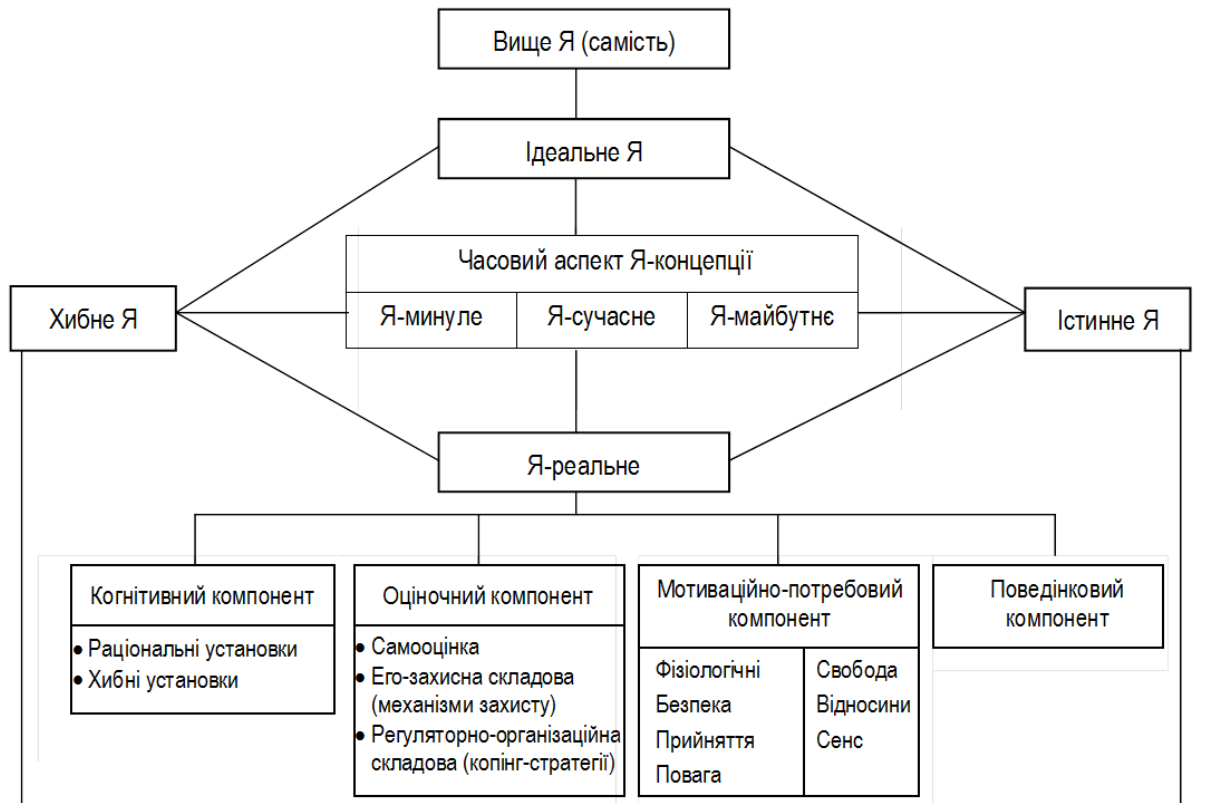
Вище Я (самість)

Ідеальне Я

Часовий аспект Я-концепції

Я-минуле

Я-сучасне

Я-майбутнє

Хибне Я

Істинне Я

Я-реальне

Когнітивний компонент

• Раціональні установки
• Хибні установки

Оціночний компонент

• Самооцінка
• Его-захисна складова (механізми захисту)
• Регуляторно-організаційна складова (копінг-стратегії)

Мотиваційно-потребовий компонент

Фізіологічні
Безпека
Прийняття
Повага

Свобода
Відносини
Сенс

Поведінковий компонент